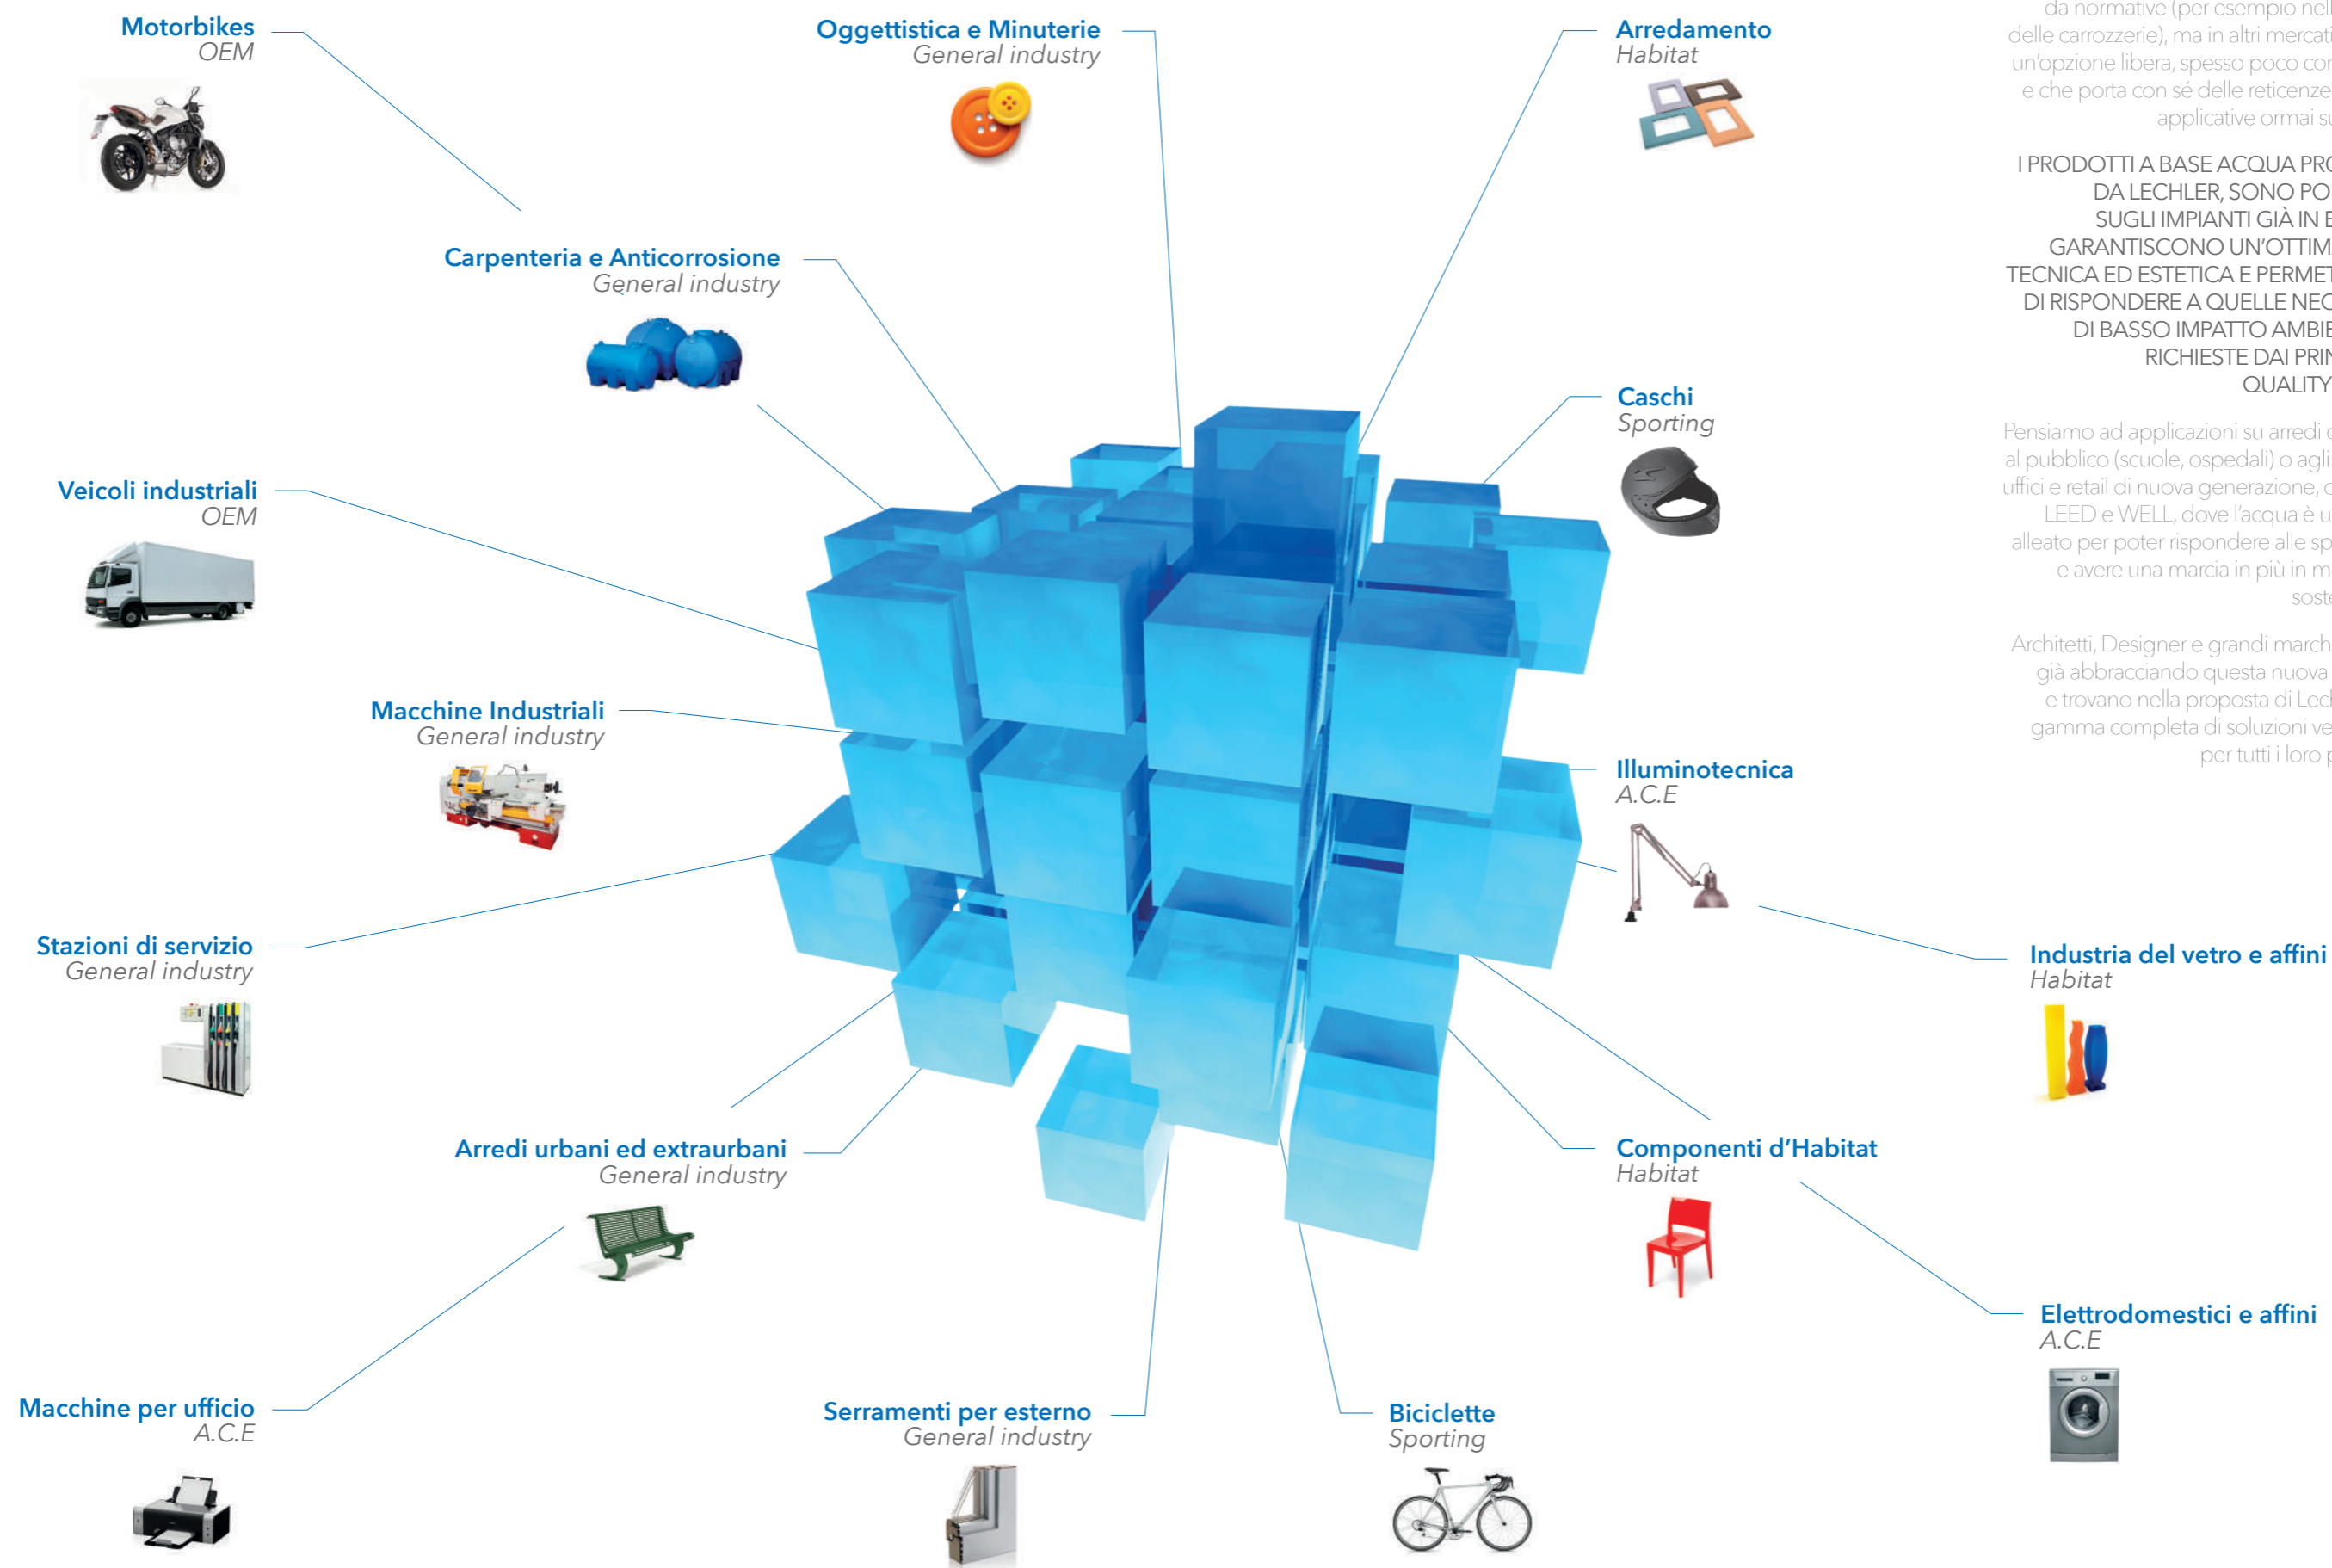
Motorbikes
OEM

Oggettistica e Minuterie
General industry

Arredamento
Habitat

Carpenteria e Anticorrosione
General industry

Caschi
Sporting

Veicoli industriali
OEM

Macchine Industriali
General industry

Illuminotecnica
A.C.E

Stazioni di servizio
General industry

Industria del vetro e affini
Habitat

Arredi urbani ed extraurbani
General industry

Componenti d'Habitat
Habitat

Elettrodomestici e affini
A.C.E

Macchine per ufficio
A.C.E

Serramenti per esterno
General industry

Biciclette
Sporting

da normative (per esempio nell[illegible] delle carrozzerie), ma in altri mercati un'opzione libera, spesso poco co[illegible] e che porta con sé delle reticenze applicative ormai s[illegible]

I PRODOTTI A BASE ACQUA PR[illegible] DA LECHLER, SONO PO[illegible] SUGLI IMPIANTI GIÀ IN E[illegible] GARANTISCONO UN'OTTIM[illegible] TECNICA ED ESTETICA E PERME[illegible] DI RISPONDERE A QUELLE NE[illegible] DI BASSO IMPATTO AMBIE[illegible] RICHIESTE DAI PRI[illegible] QUALITY

Pensiamo ad applicazioni su arredi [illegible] al pubblico (scuole, ospedali) o agli uffici e retail di nuova generazione, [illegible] LEED e WELL, dove l'acqua è u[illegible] alleato per poter rispondere alle sp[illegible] e avere una marcia in più in m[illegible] soste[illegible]

Architetti, Designer e grandi march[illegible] già abbracciando questa nuova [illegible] e trovano nella proposta di Lec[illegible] gamma completa di soluzioni ve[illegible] per tutti i loro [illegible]